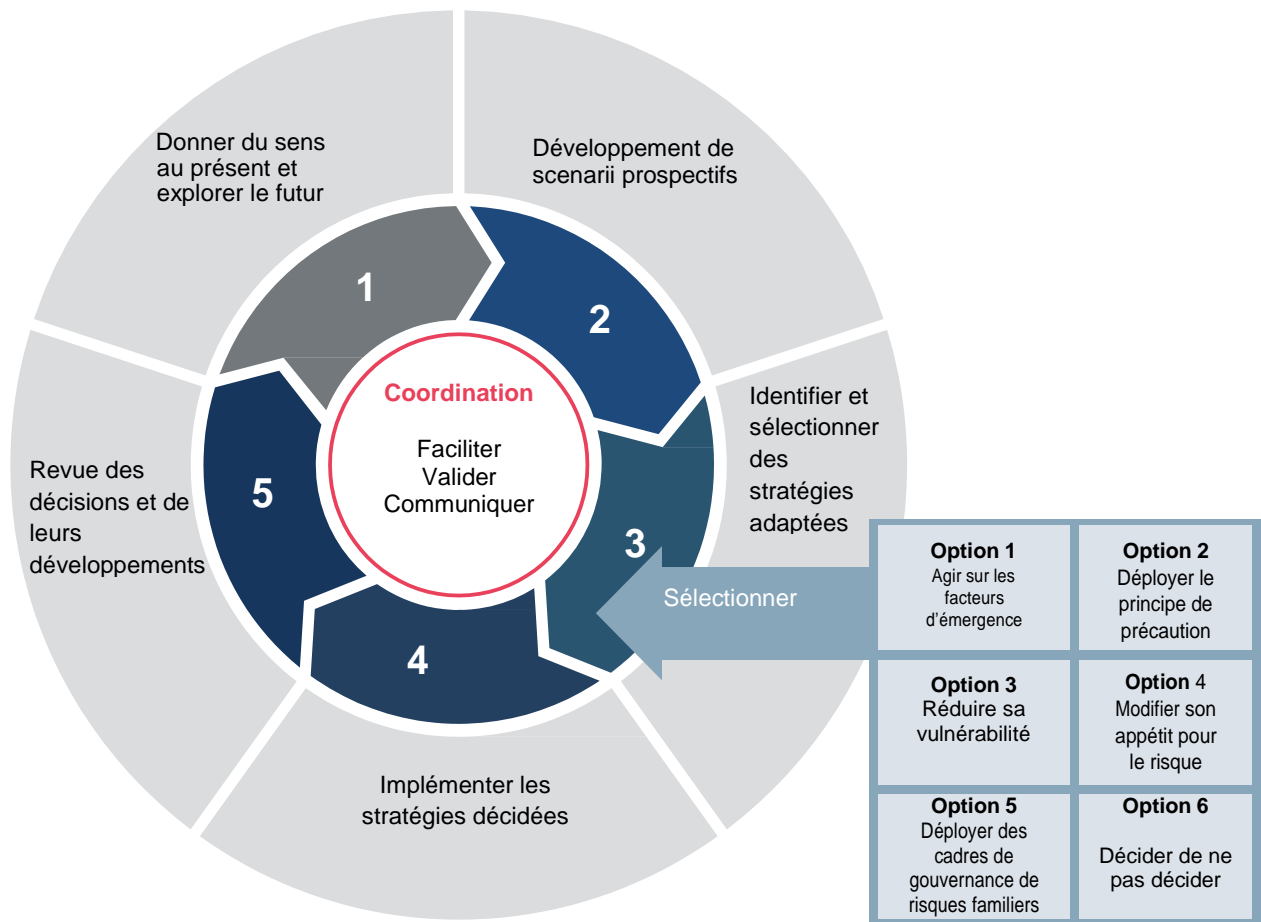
Donner du sens au présent et explorer le futur

Développement de scenarii prospectifs

Identifier et sélectionner des stratégies adaptées

Implémenter les stratégies décidées

Revue des décisions et de leurs développements

1

2

3

4

5

Coordination

Faciliter
Valider
Communiquer

Sélectionner

| **Option 1** Agir sur les facteurs d'émergence | **Option 2** Déployer le principe de précaution |
|---|---|
| **Option 3** Réduire sa vulnérabilité | **Option** 4 Modifier son appétit pour le risque |
| **Option 5** Déployer des cadres de gouvernance de risques familiers | **Option 6** Décider de ne pas décider |